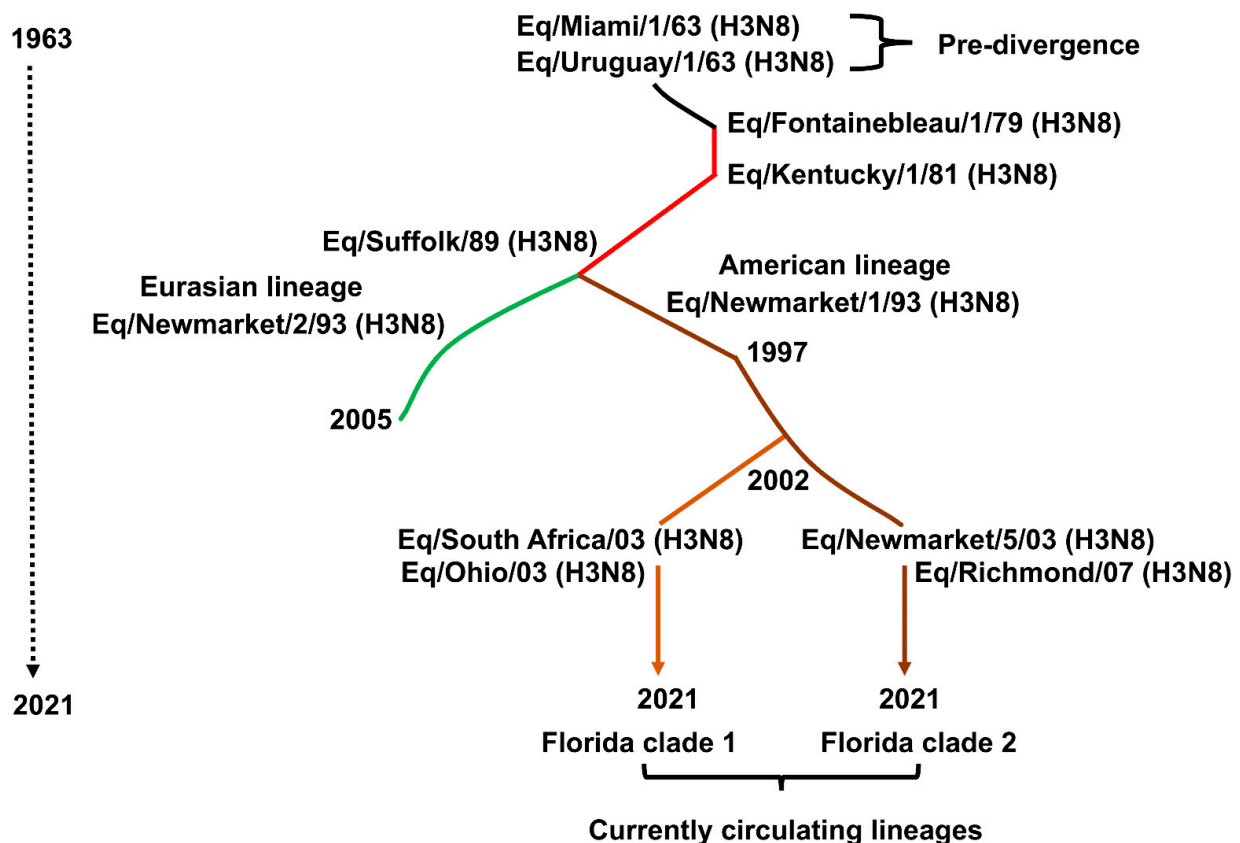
1963

Eq/Miami/1/63 (H3N8)
Eq/Uruguay/1/63 (H3N8)

Pre-divergence

Eq/Fontainebleau/1/79 (H3N8)

Eq/Kentucky/1/81 (H3N8)

Eq/Suffolk/89 (H3N8)

American lineage
Eq/Newmarket/1/93 (H3N8)

Eurasian lineage
Eq/Newmarket/2/93 (H3N8)

1997

2005

2002

Eq/South Africa/03 (H3N8)
Eq/Ohio/03 (H3N8)

Eq/Newmarket/5/03 (H3N8)
Eq/Richmond/07 (H3N8)

2021

2021
Florida clade 1

2021
Florida clade 2

Currently circulating lineages